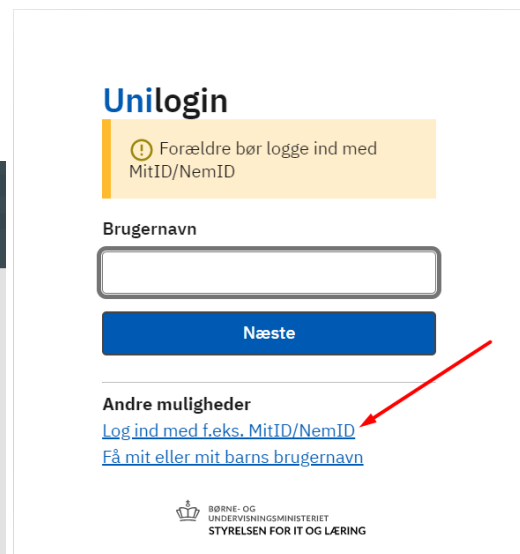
Unilogin

Forældre bør logge ind med MitID/NemID

Brugernavn

Næste

Andre muligheder

Log ind med f.eks. MitID/NemID

Få mit eller mit barns brugernavn

BØRNE- OG UNDERVISNINGSMINISTERIET
STYRELSEN FOR IT OG LÆRING